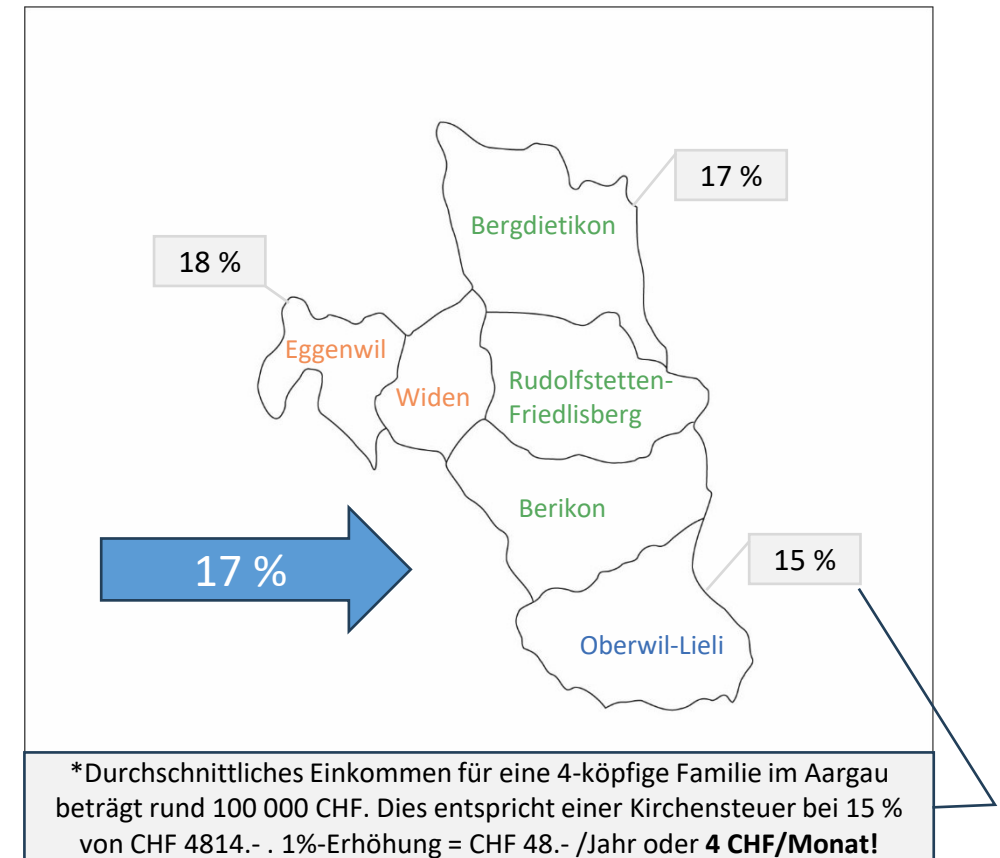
17 %

Bergdietikon

18 %

Eggenwil

Widen

Rudolfstetten-Friedlisberg

Berikon

17 %

15 %

Oberwil-Lieli

*Durchschnittliches Einkommen für eine 4-köpfige Familie im Aargau beträgt rund 100 000 CHF. Dies entspricht einer Kirchensteuer bei 15 % von CHF 4814.- . 1%-Erhöhung = CHF 48.- /Jahr oder **4 CHF/Monat!**